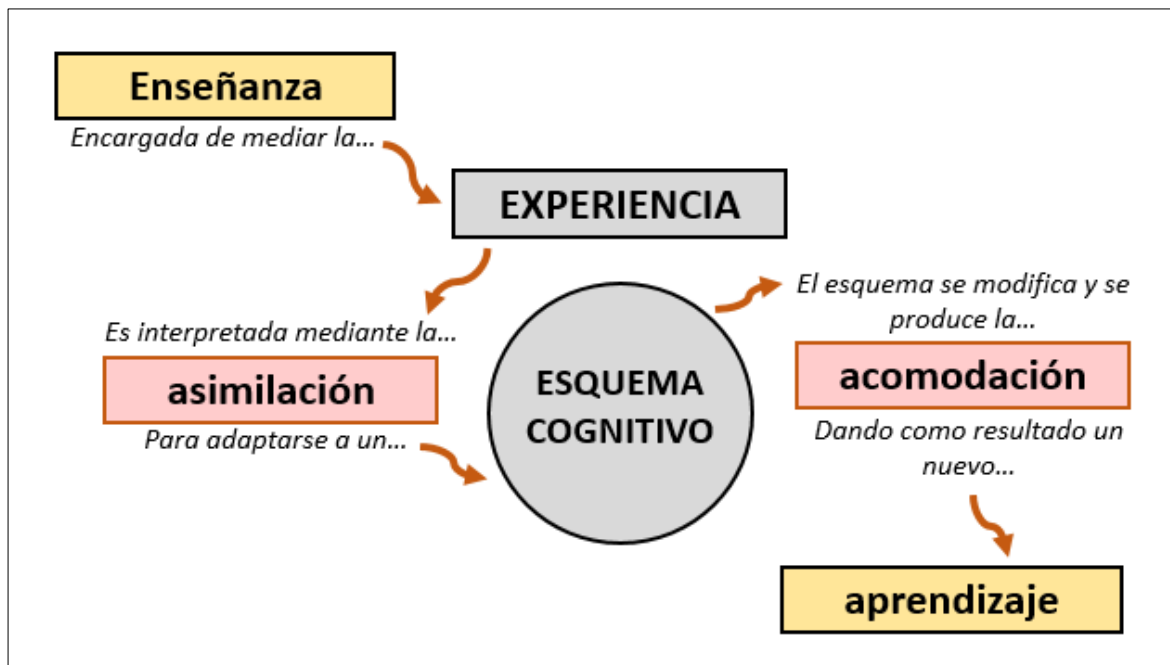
Enseñanza

Encargada de mediar la...

EXPERIENCIA

Es interpretada mediante la...

asimilación

Para adaptarse a un...

ESQUEMA COGNITIVO

El esquema se modifica y se produce la...

acomodación

Dando como resultado un nuevo...

aprendizaje